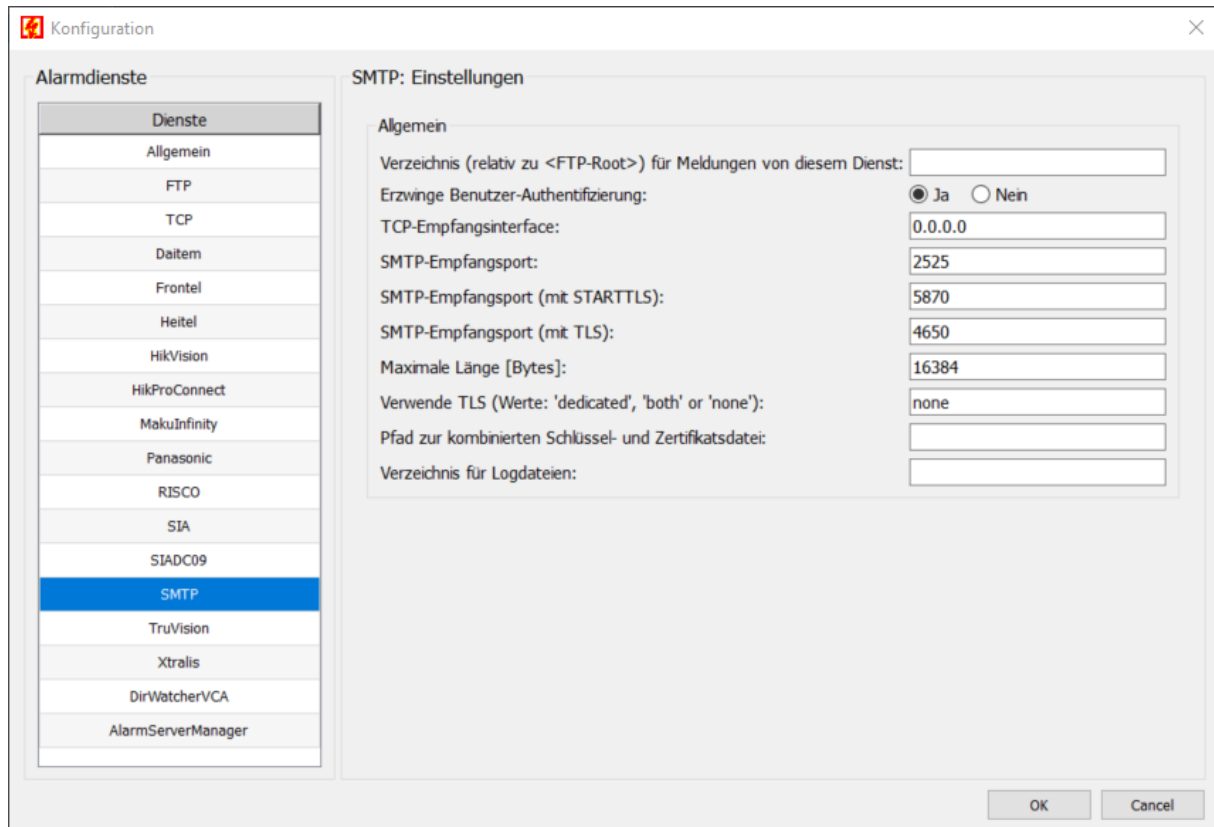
Konfiguration

Alarmdienste

| Dienste |
|---|
| Allgemein |
| FTP |
| TCP |
| Daitem |
| Frontel |
| Heitel |
| HikVision |
| HikProConnect |
| MakuInfinity |
| Panasonic |
| RISCO |
| SIA |
| SIADC09 |
| SMTP |
| TruVision |
| Xtralis |
| DirWatcherVCA |
| AlarmServerManager |

SMTP: Einstellungen

Allgemein

| | |
|---|---|
| Verzeichnis (relativ zu <FTP-Root>) für Meldungen von diesem Dienst: | |
| Erzwinge Benutzer-Authentifizierung: | Ja Nein |
| TCP-Empfangsinterface: | 0.0.0.0 |
| SMTP-Empfangsport: | 2525 |
| SMTP-Empfangsport (mit STARTTLS): | 5870 |
| SMTP-Empfangsport (mit TLS): | 4650 |
| Maximale Länge [Bytes]: | 16384 |
| Verwende TLS (Werte: 'dedicated', 'both' or 'none'): | none |
| Pfad zur kombinierten Schlüssel- und Zertifikatsdatei: | |
| Verzeichnis für Logdateien: | |

OK Cancel